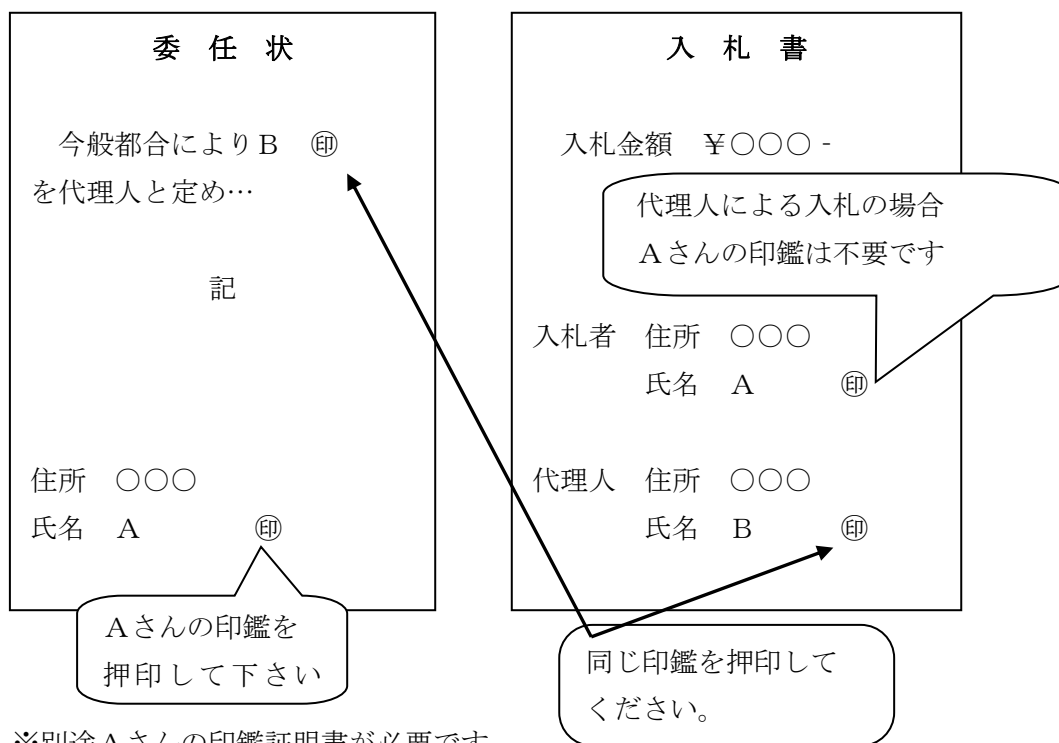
委 任 状

今般都合によりＢ ㊞
を代理人と定め…

記

住所 ○○○
氏名 Ａ ㊞

Ａさんの印鑑を
押印して下さい

入 札 書

入札金額 ¥○○○ -

代理人による入札の場合
Ａさんの印鑑は不要です

入札者 住所 ○○○
氏名 Ａ ㊞

代理人 住所 ○○○
氏名 Ｂ ㊞

同じ印鑑を押印して
ください。

※別途Ａさんの印鑑証明書が必要です